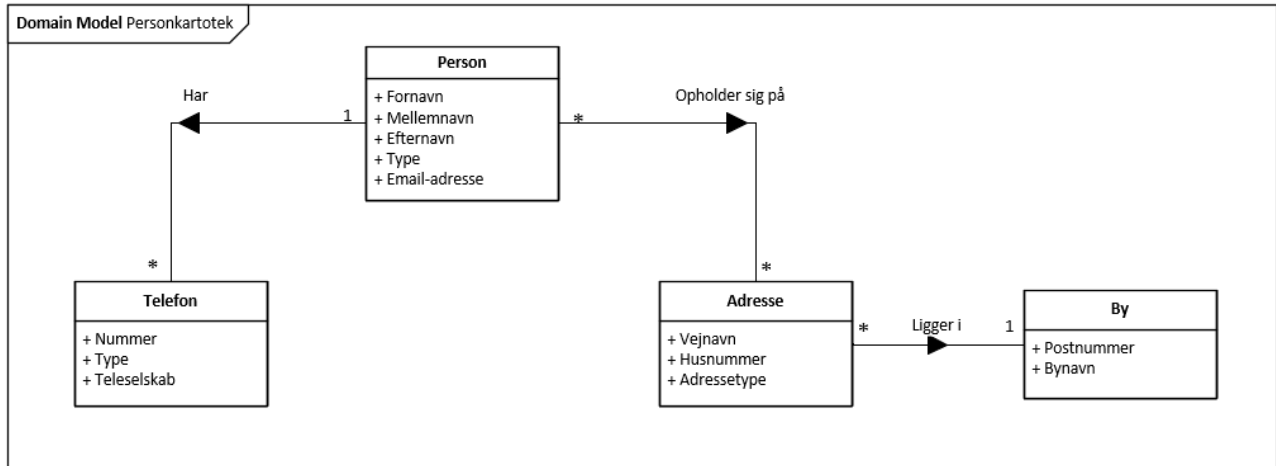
**Domain Model** Personkartotek

Person
+ Fornavn
+ Mellemnavn
+ Efternavn
+ Type
+ Email-adresse

Har

1

*

Opholder sig på

*

*

Telefon
+ Nummer
+ Type
+ Teleselskab

Adresse
+ Vejnavn
+ Husnummer
+ Adressetype

*

Ligger i

1

By
+ Postnummer
+ Bynavn